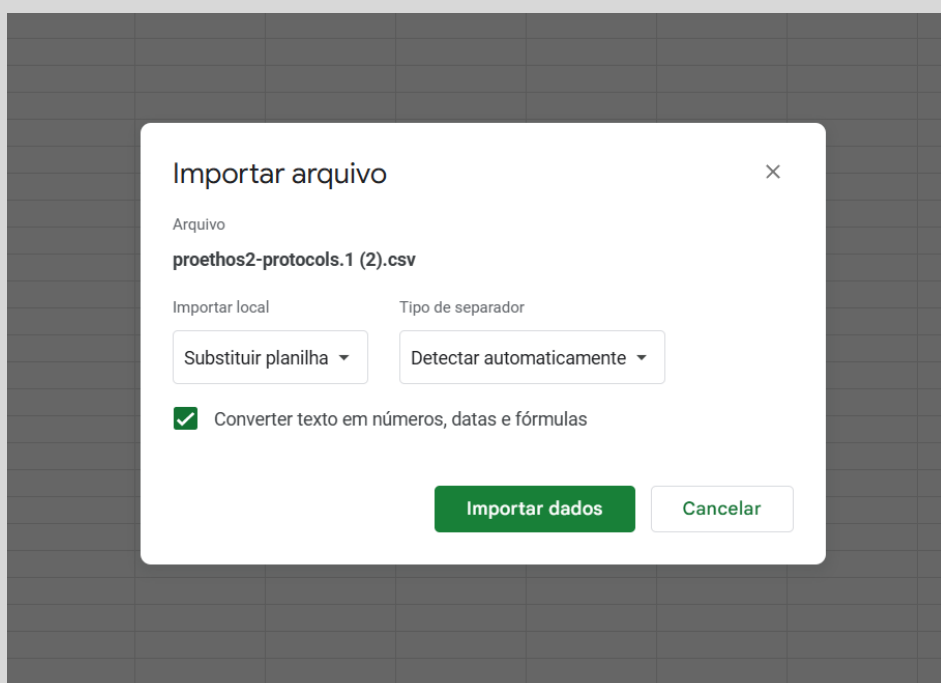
Importar arquivo

×

Arquivo

proethos2-protocols.1 (2).csv

Importar local

Substituir planilha

Tipo de separador

Detectar automaticamente

Converter texto em números, datas e fórmulas

Importar dados

Cancelar